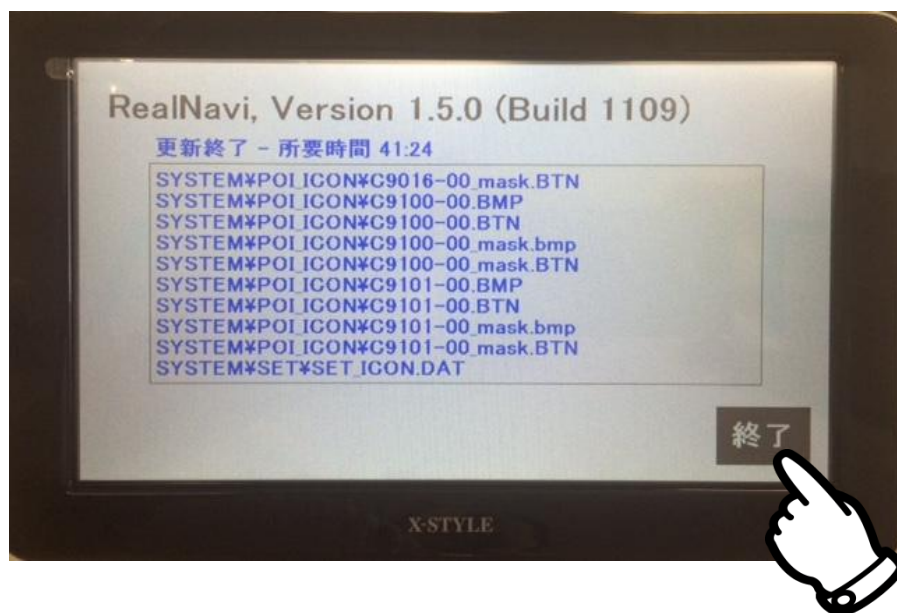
RealNavi, Version 1.5.0 (Build 1109)

更新終了 - 所要時間 41:24

SYSTEM¥POI_ICON¥C9016-00_mask.BTN
SYSTEM¥POI_ICON¥C9100-00.BMP
SYSTEM¥POI_ICON¥C9100-00.BTN
SYSTEM¥POI_ICON¥C9100-00_mask.bmp
SYSTEM¥POI_ICON¥C9100-00_mask.BTN
SYSTEM¥POI_ICON¥C9101-00.BMP
SYSTEM¥POI_ICON¥C9101-00.BTN
SYSTEM¥POI_ICON¥C9101-00_mask.bmp
SYSTEM¥POI_ICON¥C9101-00_mask.BTN
SYSTEM¥SET¥SET_ICON.DAT

終了

X-STYLE